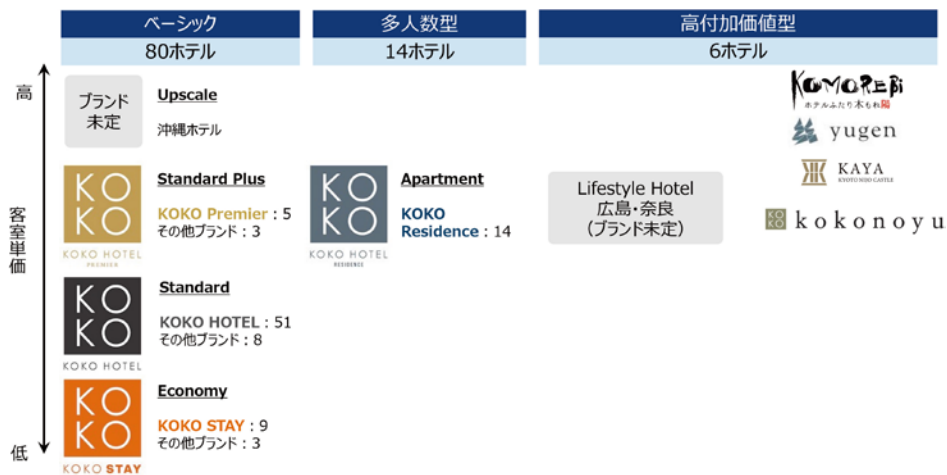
ベーシック
80ホテル

多人数型
14ホテル

高付加価値型
6ホテル

高

客室単価

低

ブランド未定

Upscale
沖縄ホテル

KO KO
KOKO HOTEL PREMIER

Standard Plus
KOKO Premier : 5
その他ブランド : 3

KO KO
KOKO HOTEL

Standard
KOKO HOTEL : 51
その他ブランド : 8

KO KO
KOKO STAY

Economy
KOKO STAY : 9
その他ブランド : 3

KO KO
KOKO HOTEL RESIDENCE

Apartment
KOKO Residence : 14

Lifestyle Hotel
広島・奈良
(ブランド未定)

KOMOREBI
ホテルふたり木もれ陽

yugen

KAYA
KYOTO NIJO CASTLE

KOKO kokonoyu